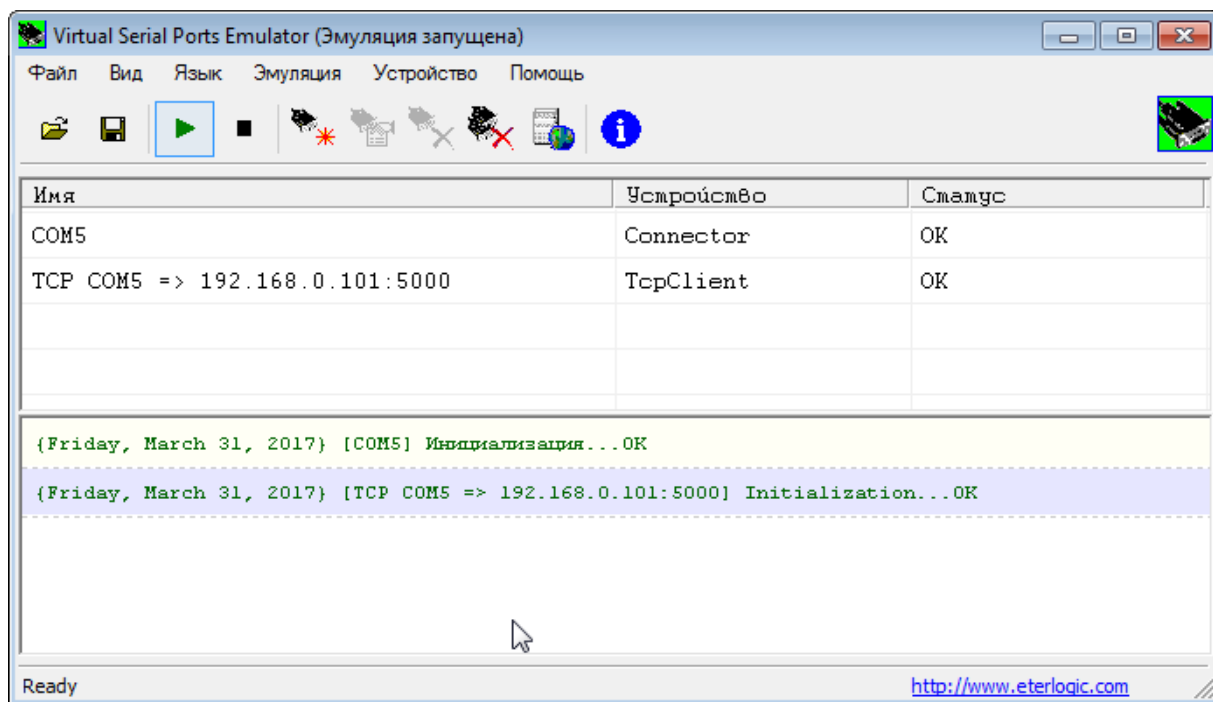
Virtual Serial Ports Emulator (Эмуляция запущена)

Файл Вид Язык Эмуляция Устройство Помощь

| Имя | Устройство | Статус |
|---|---|---|
| COM5 | Connector | OK |
| TCP COM5 => 192.168.0.101:5000 | TcpClient | OK |

{Friday, March 31, 2017} [COM5] Инициализация...OK

{Friday, March 31, 2017} [TCP COM5 => 192.168.0.101:5000] Initialization...OK

Ready

http://www.eterlogic.com